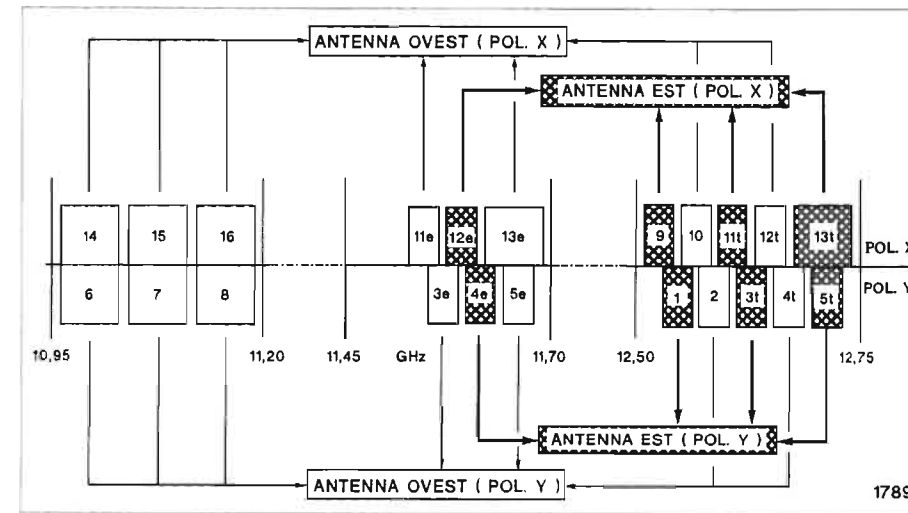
ANTENNA OVEST ( POL. X )

ANTENNA EST ( POL. X )

14
15
16
11e
12e
13e
9
10
11t
12t
13t
POL. X

6
7
8
3e
4e
5e
1
2
3t
4t
5t
POL. Y

10,95
11,20
11,45
GHz
11,70
12,50
12,75

ANTENNA EST ( POL. Y )

ANTENNA OVEST ( POL. Y )

1789